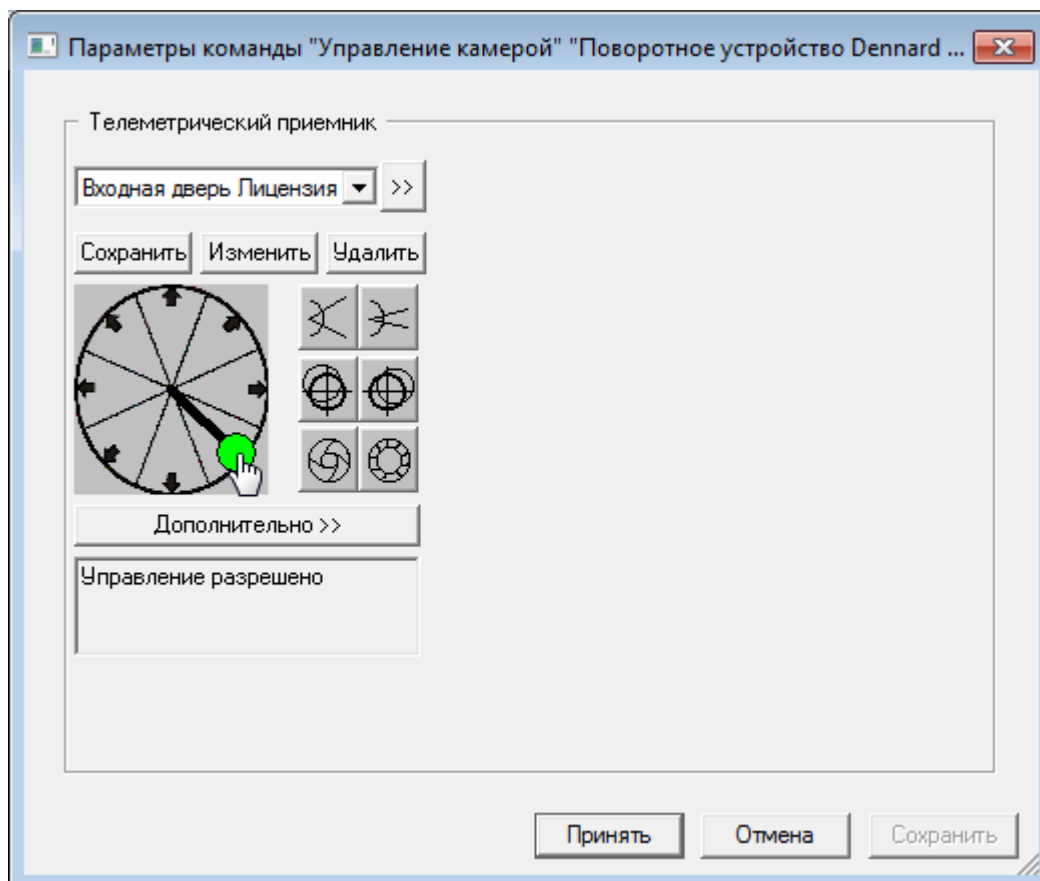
Параметры команды "Управление камерой" "Поворотное устройство Dennard ...

Телеметрический приемник

Входная дверь Лицензия

>>

Сохранить

Изменить

Удалить

Дополнительно >>

Управление разрешено

Принять

Отмена

Сохранить